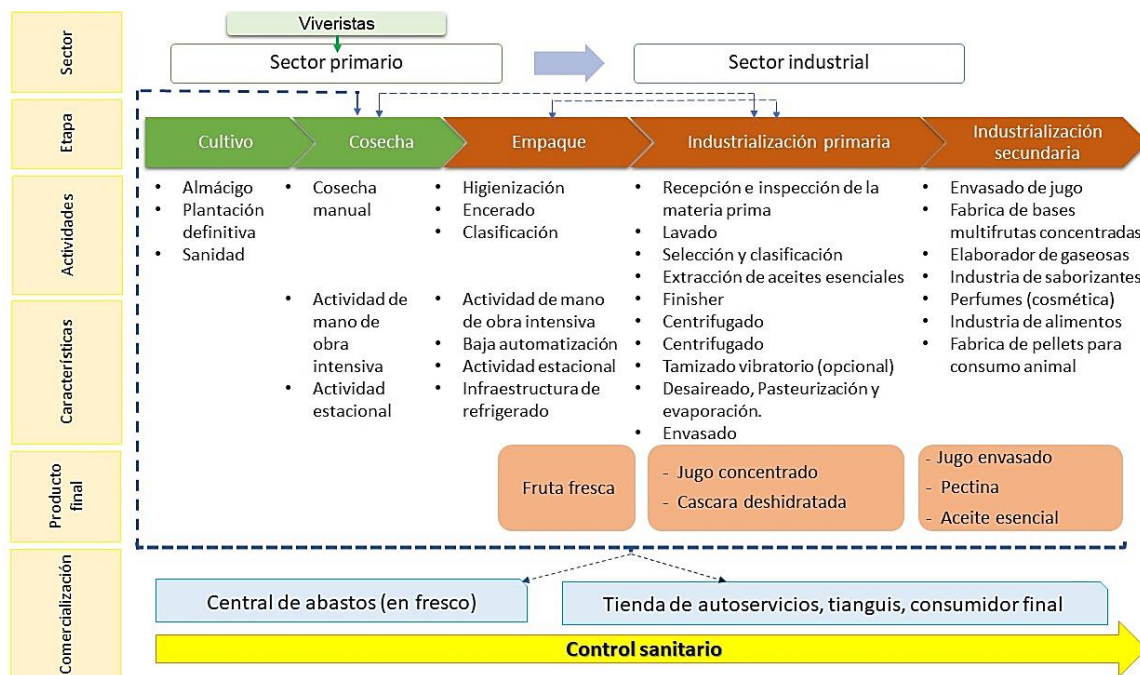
Sector
Viveristas
Sector primario
Sector industrial

Etapa
Cultivo
Cosecha
Empaque
Industrialización primaria
Industrialización secundaria

Actividades
• Almácigo
• Plantación definitiva
• Sanidad

• Cosecha manual

• Higienización
• Encerado
• Clasificación

• Recepción e inspección de la materia prima
• Lavado
• Selección y clasificación
• Extracción de aceites esenciales
• Finisher
• Centrifugado
• Centrifugado
• Tamizado vibratorio (opcional)
• Desaireado, Pasteurización y evaporación.
• Envasado

• Envasado de jugo
• Fabrica de bases multifrutas concentradas
• Elaborador de gaseosas
• Industria de saborizantes
• Perfumes (cosmética)
• Industria de alimentos
• Fabrica de pellets para consumo animal

Características
• Actividad de mano de obra intensiva
• Actividad estacional

• Actividad de mano de obra intensiva
• Baja automatización
• Actividad estacional
• Infraestructura de refrigerado

Producto final
Fruta fresca
- Jugo concentrado
- Cascara deshidratada
- Jugo envasado
- Pectina
- Aceite esencial

Comercialización
Central de abastos (en fresco)
Tienda de autoservicios, tianguis, consumidor final
Control sanitario